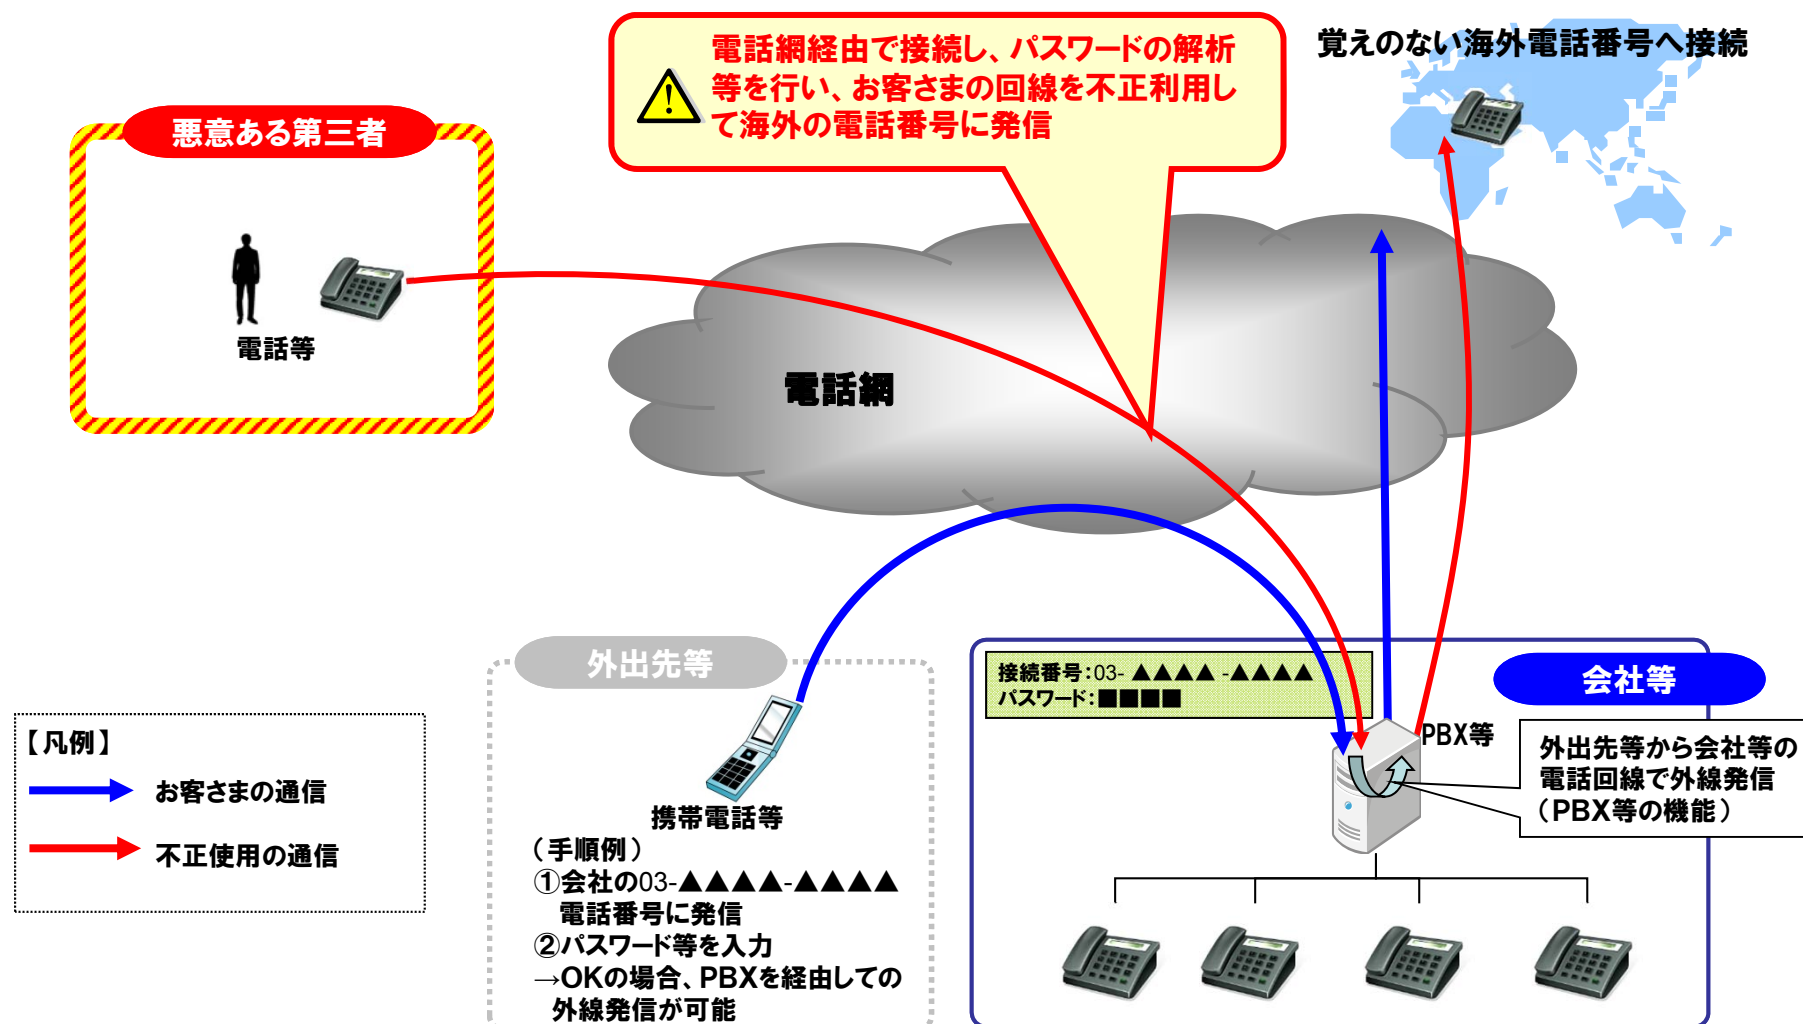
電話網経由で接続し、パスワードの解析等を行い、お客さまの回線を不正利用して海外の電話番号に発信

覚えのない海外電話番号へ接続

悪意ある第三者

電話等

電話網

外出先等

携帯電話等

（手順例）
①会社の03-▲▲▲▲-▲▲▲▲電話番号に発信
②パスワード等を入力
→OKの場合、PBXを経由しての外線発信が可能

接続番号:03- ▲▲▲▲ -▲▲▲▲
パスワード:■■■■

会社等

PBX等

外出先等から会社等の電話回線で外線発信（PBX等の機能）

【凡例】
お客さまの通信
不正使用の通信